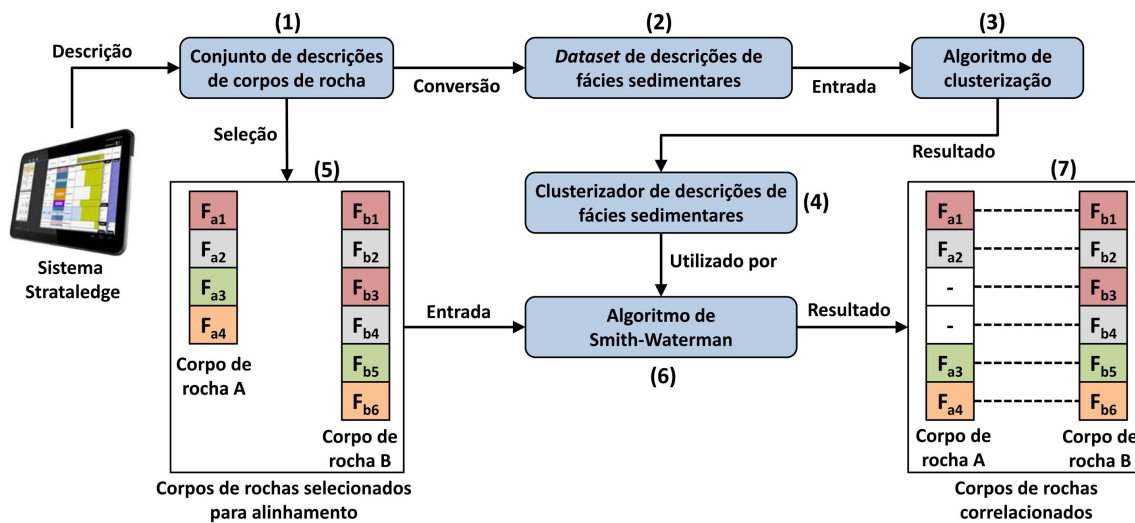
(1)

(2)

(3)

Descrição

Conjunto de descrições de corpos de rocha

Conversão

*Dataset* de descrições de fácies sedimentares

Entrada

Algoritmo de clusterização

Seleção

Resultado

Sistema Strataledge

(5)

$F_{a1}$

$F_{a2}$

$F_{a3}$

$F_{a4}$

Corpo de rocha A

$F_{b1}$

$F_{b2}$

$F_{b3}$

$F_{b4}$

$F_{b5}$

$F_{b6}$

Corpo de rocha B

Corpos de rochas selecionados para alinhamento

Clusterizador de descrições de fácies sedimentares

(4)

Utilizado por

Entrada

Algoritmo de Smith-Waterman

Resultado

(6)

(7)

$F_{a1}$

$F_{a2}$

-

-

$F_{a3}$

$F_{a4}$

Corpo de rocha A

$F_{b1}$

$F_{b2}$

$F_{b3}$

$F_{b4}$

$F_{b5}$

$F_{b6}$

Corpo de rocha B

Corpos de rochas correlacionados